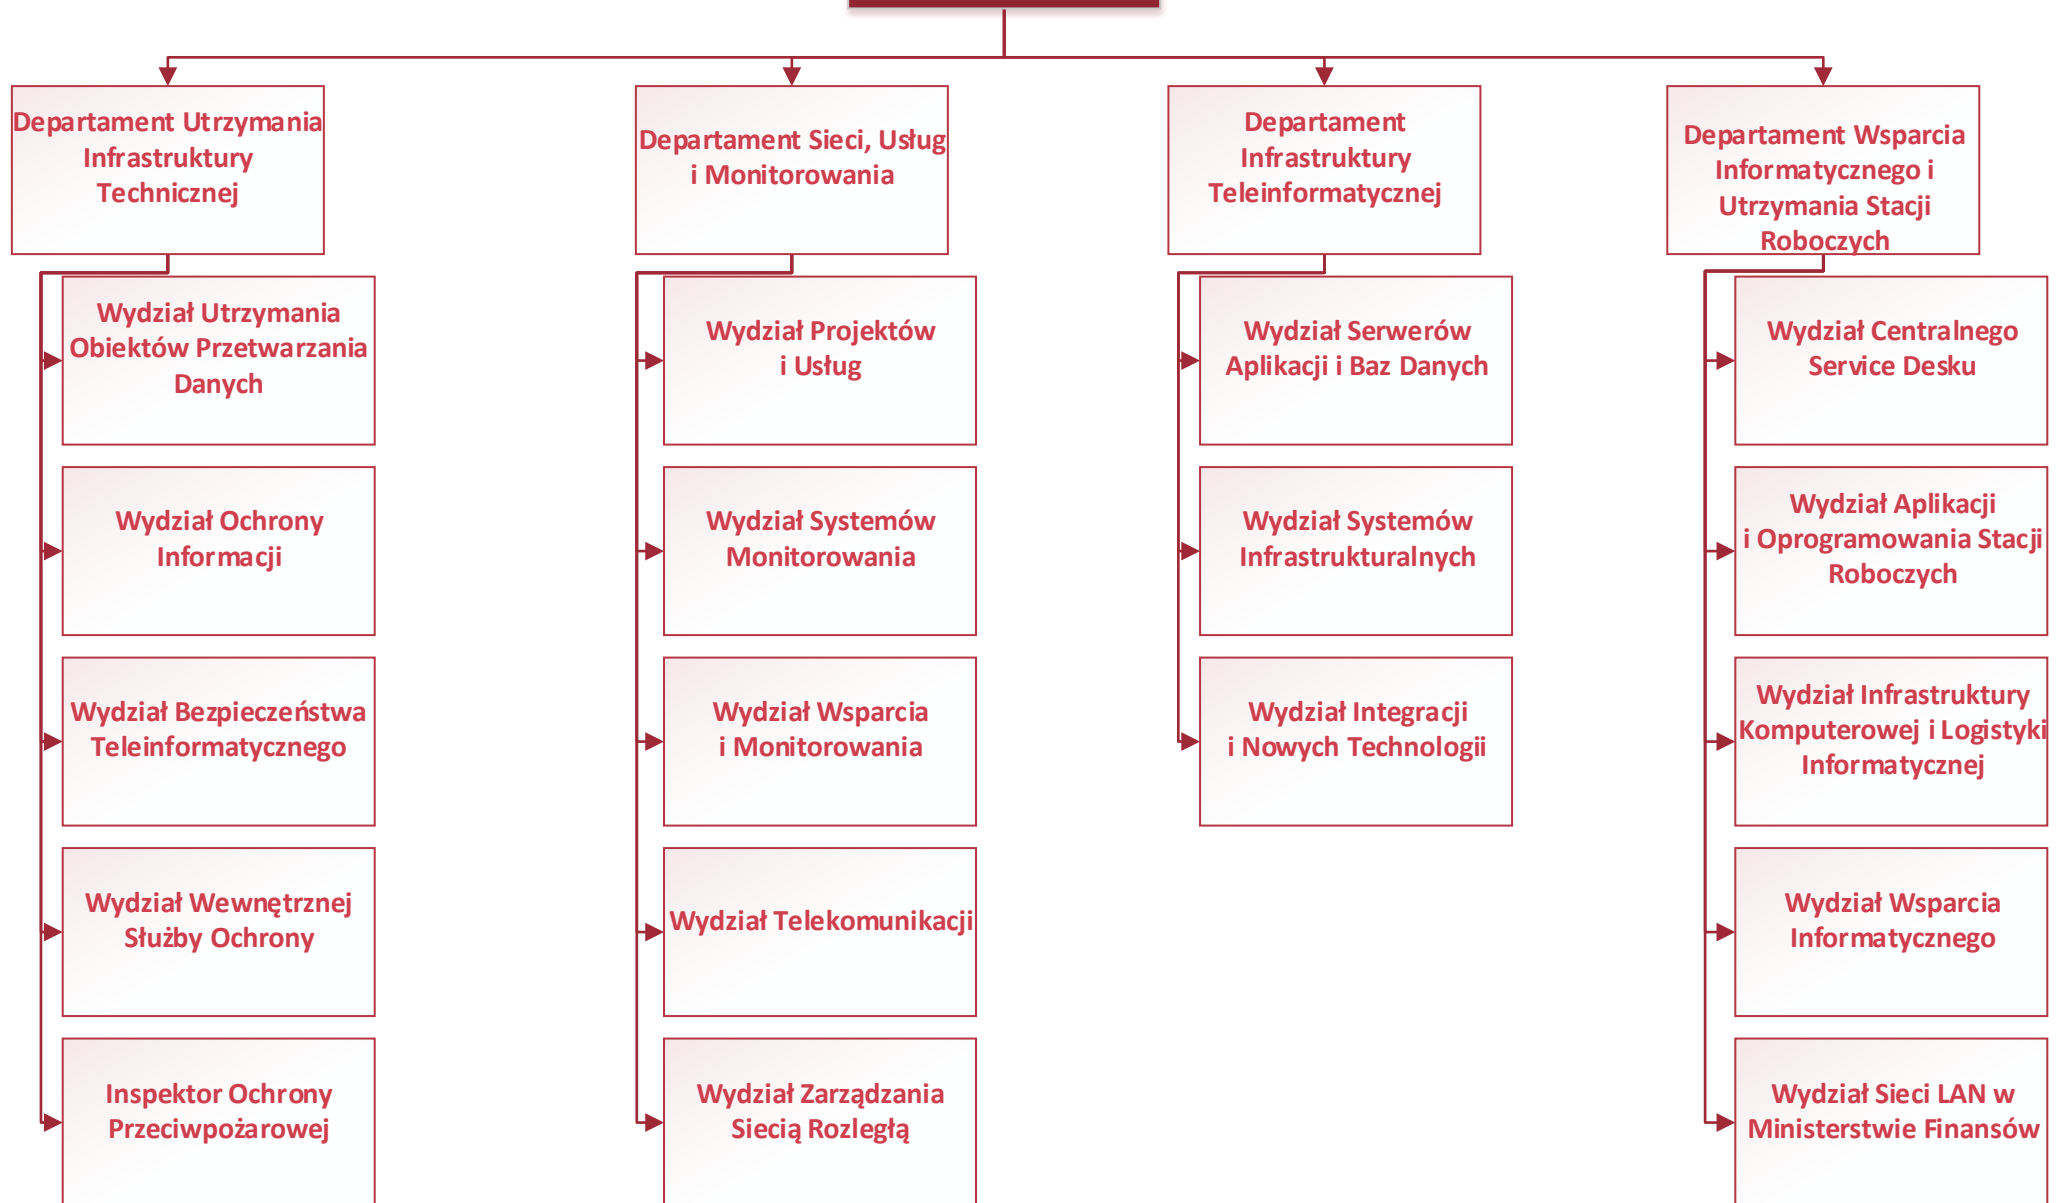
Departament Utrzymania Infrastruktury Technicznej

Wydział Utrzymania Obiektów Przetwarzania Danych

Wydział Ochrony Informacji

Wydział Bezpieczeństwa Teleinformatycznego

Wydział Wewnętrznej Służby Ochrony

Inspektor Ochrony Przeciwpożarowej

Departament Sieci, Usług i Monitorowania

Wydział Projektów i Usług

Wydział Systemów Monitorowania

Wydział Wsparcia i Monitorowania

Wydział Telekomunikacji

Wydział Zarządzania Siecią Rozległą

Departament Infrastruktury Teleinformatycznej

Wydział Serwerów Aplikacji i Baz Danych

Wydział Systemów Infrastrukturalnych

Wydział Integracji i Nowych Technologii

Departament Wsparcia Informatycznego i Utrzymania Stacji Roboczych

Wydział Centralnego Service Desku

Wydział Aplikacji i Oprogramowania Stacji Roboczych

Wydział Infrastruktury Komputerowej i Logistyki Informatycznej

Wydział Wsparcia Informatycznego

Wydział Sieci LAN w Ministerstwie Finansów